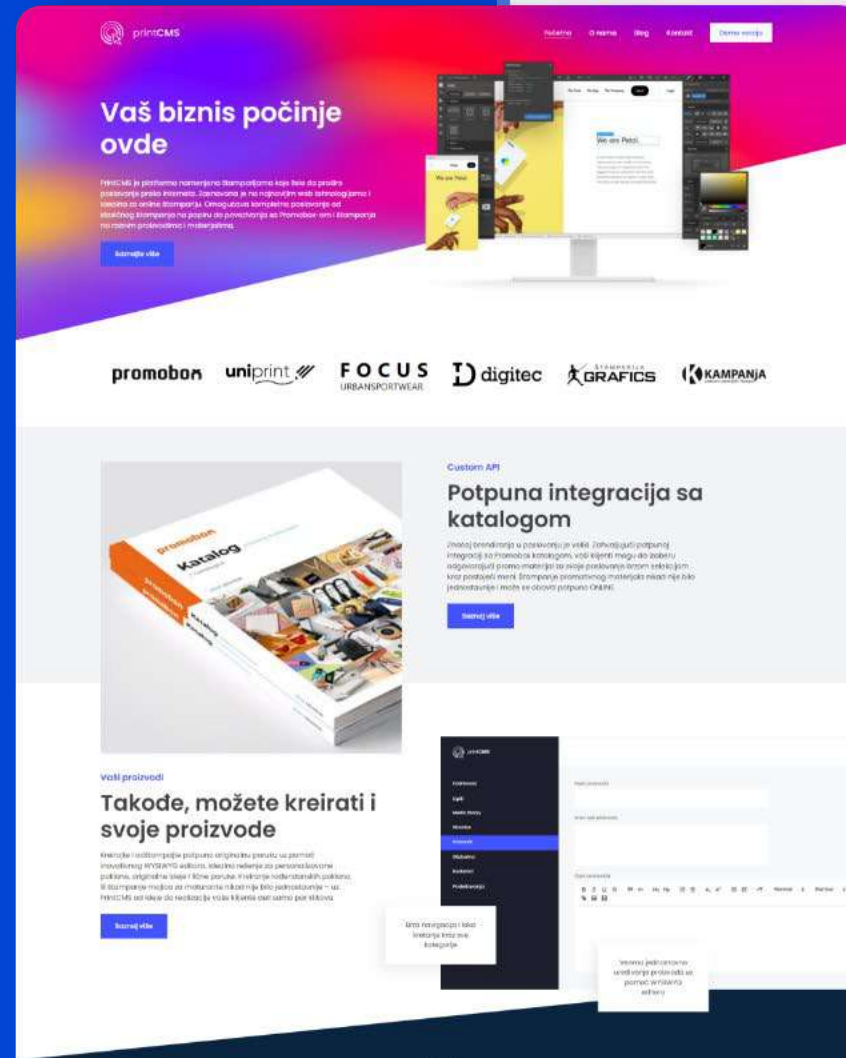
printCMS

Početna O nama Blog Kontakt Demo verzija

Vaš biznis počinje ovde

PrintCMS je platforma namenjena štamparijama koje žele da prošire poslovanje preko interneta. Zasnovana je na najnovijim web tehnologijama i idealna za online štampariju. Omogućava kompletno poslovanje od klasičnog štampanja na papiru do povezivanja sa Promobox-om i štampanja na raznim proizvodima i materijalima.

Saznajte više

We are Petol.

promobox uniprint FOCUS URBANSPORTWEAR digitec GRAFICS KAMPANJA

Custom API

Potpuna integracija sa katalogom

Znanaj brendiranje u poslovanju je važno. Zahvaljujući potpunoj integraciji sa Promobox katalogom, vaši klijenti mogu da izaberu odgovarajući promo materijal za svoje poslovanje brzom selekcijom kroz postojeći meni. Štampanje promotivnog materijala nikad nije bilo jednostavnije i može se obaviti potpuno ONLINE.

Saznaj više

promobox Katalog

Vaši proizvodi

Takođe, možete kreirati i svoje proizvode

Kreirajte i asortimanjte potpuno originalnu ponudu uz pomoć inovativnog WYSIWYG editora. Idealno rešenje za personalizovane poklone, originalne ideje i slične poruke. Kreiranje raznovrsnih poklona. Štampanje majica sa motivacija nikad nije bilo jednostavnije – uz PrintCMS od ideje do realizacije vašim klijentima treba samo par klikova.

Saznaj više

printCMS

Laka navigacija i lako kreiranje kroz sve kategorije

Veoma jednostavno uređivanje proizvoda uz pomoć WYSIWYG editora